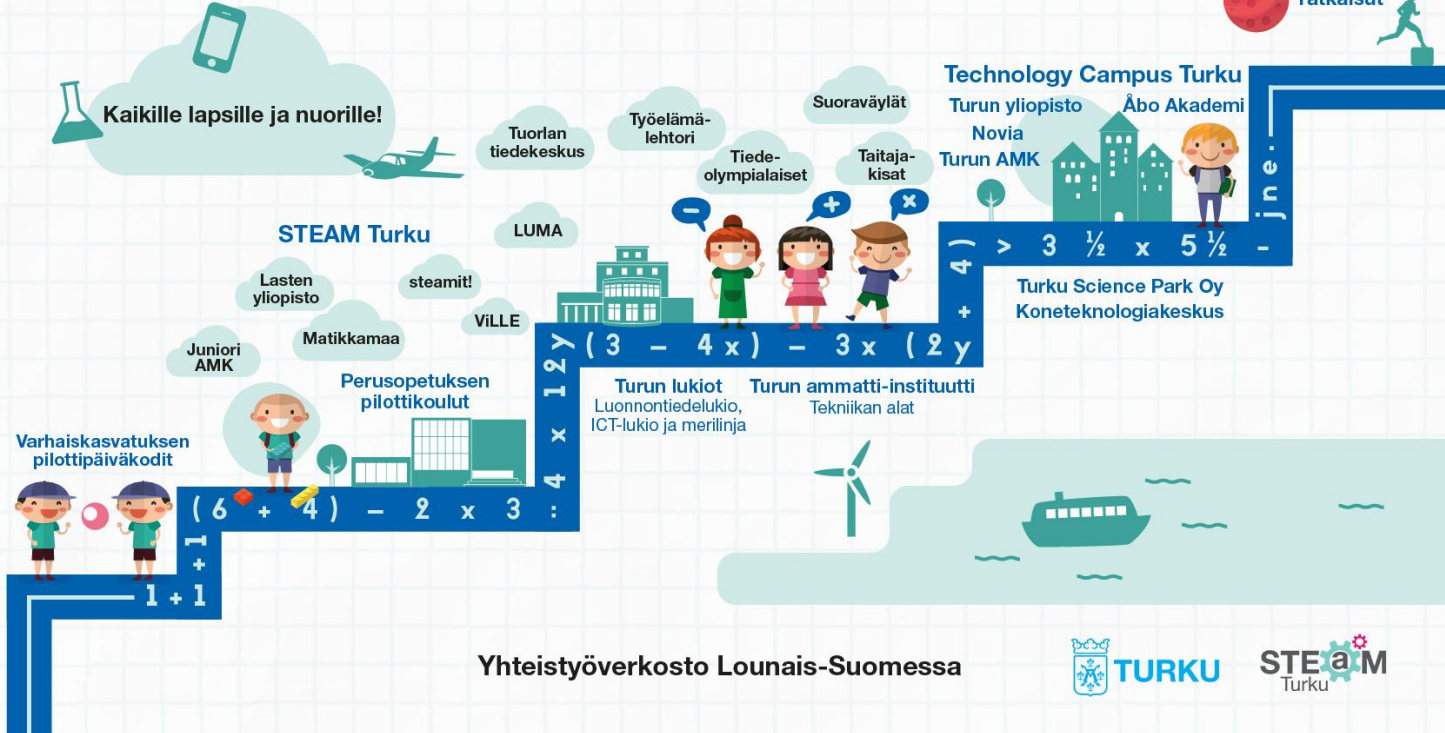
ratkaisut

Kaikille lapsille ja nuorille!

Tuorlan tiedekeskus

Työelämälehtori

Suoraväylät

Tiede-olympialaiset

Taitaja-kisat

Technology Campus Turku
Turun yliopisto
Novia
Turun AMK
Åbo Akademi

STEAM Turku

LUMA

Lasten yliopisto

steamit!

ViLLE

Matikkamaa

Juniori AMK

Perusopetuksen pilottikoulut

Varhaiskasvatuksen pilottipäiväkodit

1 + 1 + 1 (6 + 4) – 2 x 3 : 4 x 12y (3 – 4x) – 3x (2y + 4) > 3 ½ x 5 ½ – jne.

Turun lukiot
Luonnontiedelukio, ICT-lukio ja merilinja

Turun ammatti-instituutti
Tekniikan alat

Turku Science Park Oy
Koneteknologiakeskus

Yhteistyöverkosto Lounais-Suomessa

TURKU

STEaM Turku